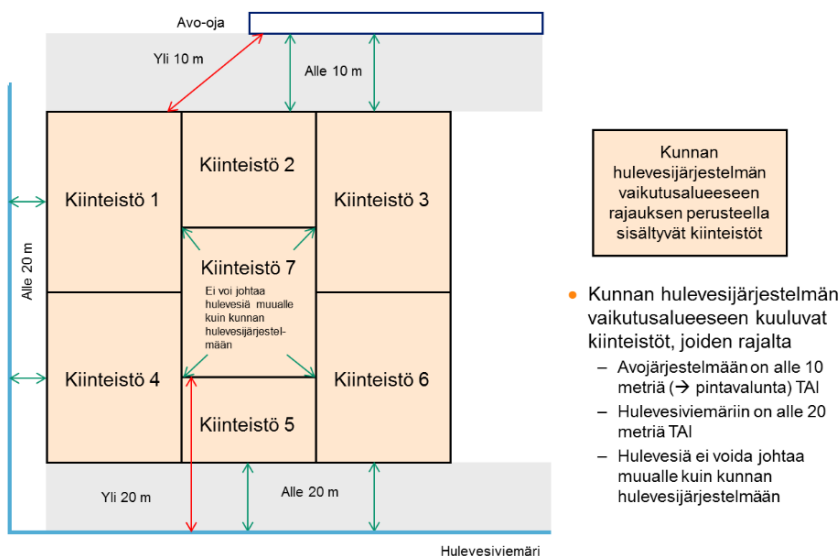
Avo-oja

Yli 10 m

Alle 10 m

Alle 20 m

Kiinteistö 1

Kiinteistö 2

Kiinteistö 3

Kiinteistö 7

Ei voi johtaa hulevesiä muualle kuin kunnan hulevesijärjestelmään

Kiinteistö 4

Kiinteistö 5

Kiinteistö 6

Yli 20 m

Alle 20 m

Hulevesiviemäri

Kunnan hulevesijärjestelmän vaikutusalueeseen rajauksen perusteella sisältyvät kiinteistöt

- Kunnan hulevesijärjestelmän vaikutusalueeseen kuuluvat kiinteistöt, joiden rajalta
  - Avojärjestelmään on alle 10 metriä (→ pintavalunta) TAI
  - Hulevesiviemäriin on alle 20 metriä TAI
  - Hulevesiä ei voida johtaa muualle kuin kunnan hulevesijärjestelmään